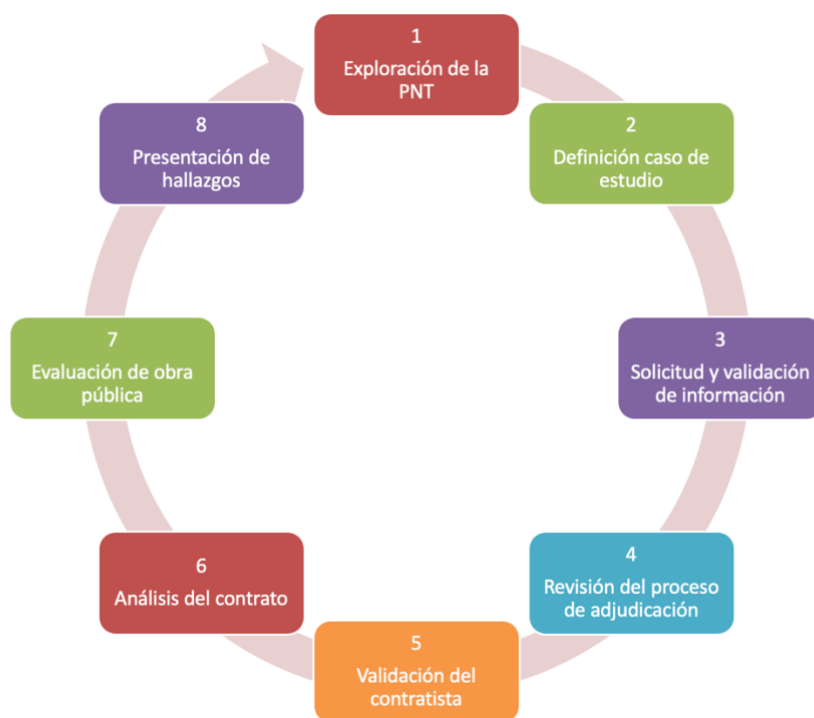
1
Exploración de la PNT

2
Definición caso de estudio

3
Solicitud y validación de información

4
Revisión del proceso de adjudicación

5
Validación del contratista

6
Análisis del contrato

7
Evaluación de obra pública

8
Presentación de hallazgos